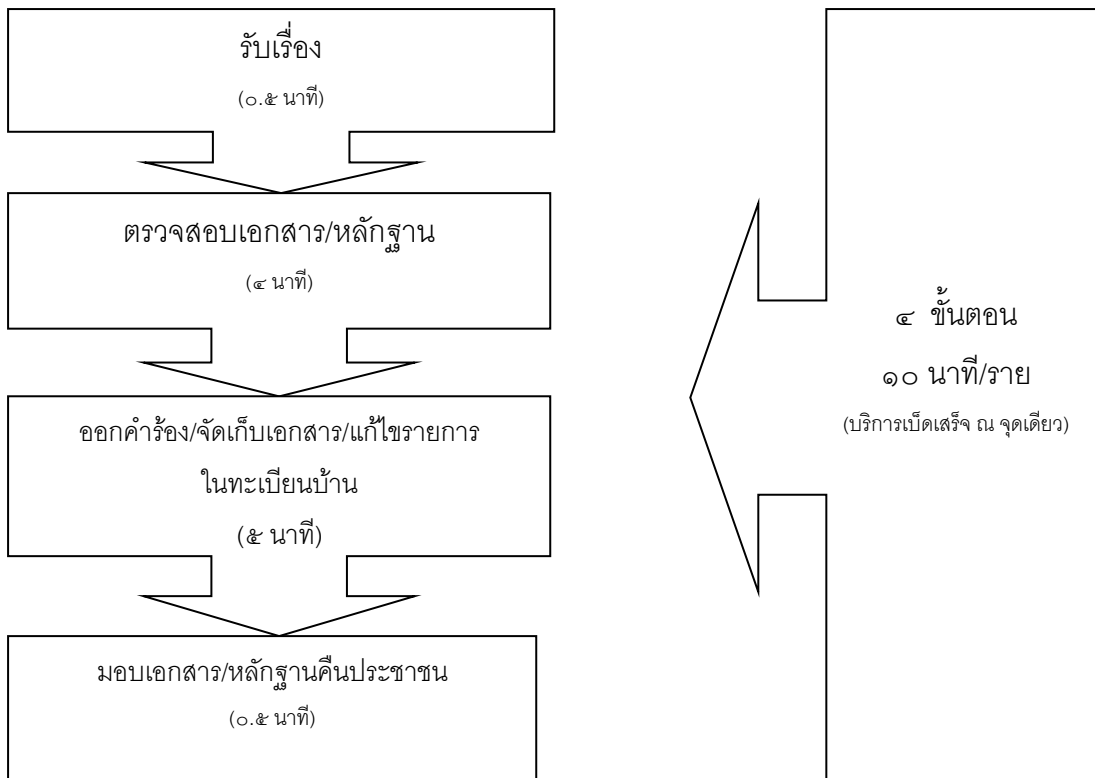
รับเรื่อง
(๐.๕ นาที)

ตรวจสอบเอกสาร/หลักฐาน
(๔ นาที)

ออกคำร้อง/จัดเก็บเอกสาร/แก้ไขรายการในทะเบียนบ้าน
(๕ นาที)

มอบเอกสาร/หลักฐานคืนประชาชน
(๐.๕ นาที)

๔ ขั้นตอน
๑๐ นาที/ราย
(บริการเบ็ดเสร็จ ณ จุดเดียว)